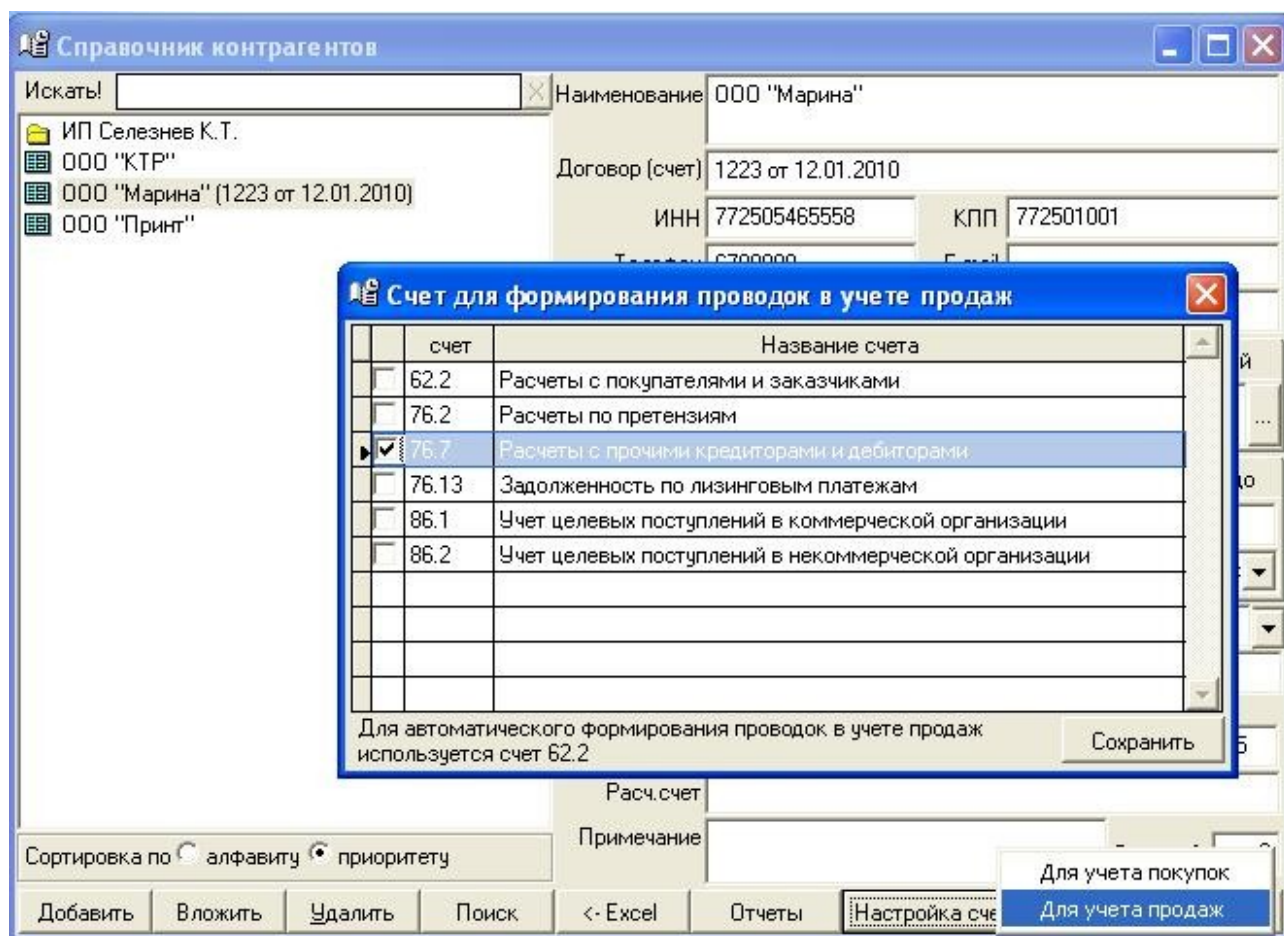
Справочник контрагентов

Искать!

ИП Селезнев К.Т.
ООО "КТР"
ООО "Марина" (1223 от 12.01.2010)
ООО "Принт"

Наименование ООО "Марина"

Договор (счет) 1223 от 12.01.2010

ИНН 772505465558 КПП 772501001

Счет для формирования проводок в учете продаж

| | счет | Название счета |
|---|---|---|
| | 62.2 | Расчеты с покупателями и заказчиками |
| | 76.2 | Расчеты по претензиям |
| ✔ | 76.7 | Расчеты с прочими кредиторами и дебиторами |
| | 76.13 | Задолженность по лизинговым платежам |
| | 86.1 | Учет целевых поступлений в коммерческой организации |
| | 86.2 | Учет целевых поступлений в некоммерческой организации |

Для автоматического формирования проводок в учете продаж используется счет 62.2

Сохранить

Расч.счет

Примечание

Сортировка по алфавиту приоритету

Добавить Вложить Удалить Поиск <- Excel Отчеты Настройка сче

Для учета покупок
Для учета продаж